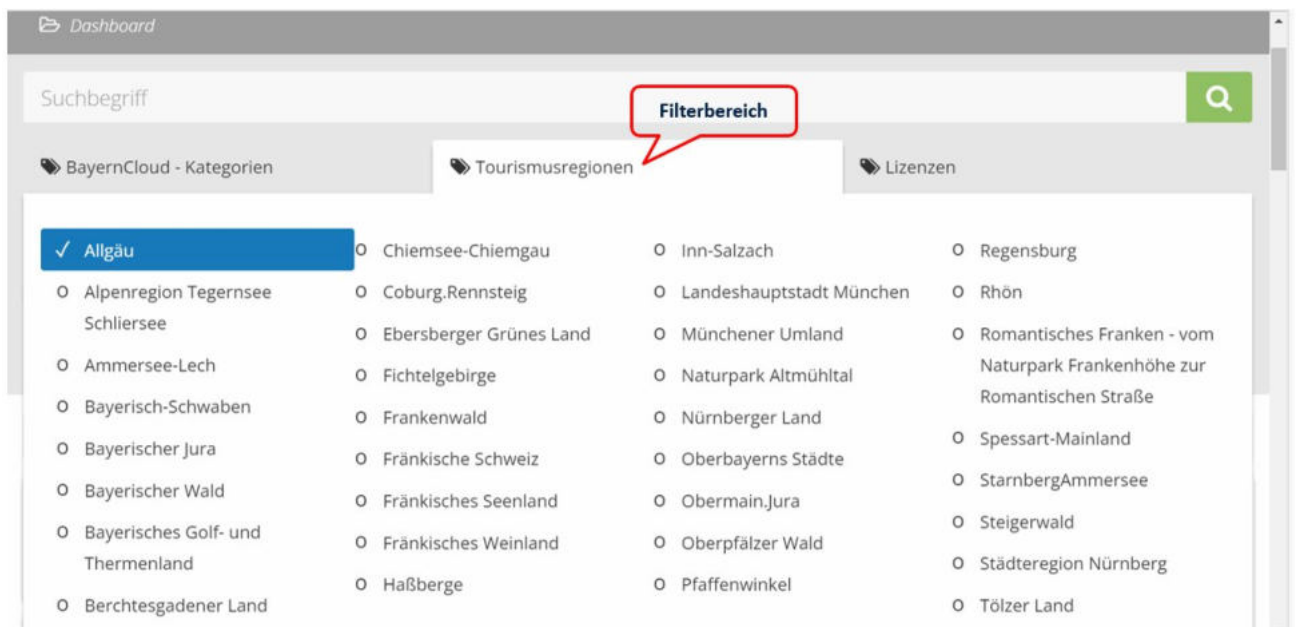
Dashboard

Suchbegriff

Filterbereich

BayernCloud - Kategorien

Tourismusregionen

Lizenzen

✓ Allgäu
o Alpenregion Tegernsee Schliersee
o Ammersee-Lech
o Bayerisch-Schwaben
o Bayerischer Jura
o Bayerischer Wald
o Bayerisches Golf- und Thermenland
o Berchtesgadener Land

o Chiemsee-Chiemgau
o Coburg.Rennsteig
o Ebersberger Grünes Land
o Fichtelgebirge
o Frankenwald
o Fränkische Schweiz
o Fränkisches Seenland
o Fränkisches Weinland
o Haßberge

o Inn-Salzach
o Landeshauptstadt München
o Münchener Umland
o Naturpark Altmühltal
o Nürnberger Land
o Oberbayerns Städte
o Obermain.Jura
o Oberpfälzer Wald
o Pfaffenwinkel

o Regensburg
o Rhön
o Romantisches Franken - vom Naturpark Frankenhöhe zur Romantischen Straße
o Spessart-Mainland
o StarnbergAmmersee
o Steigerwald
o Städteregion Nürnberg
o Tölzer Land